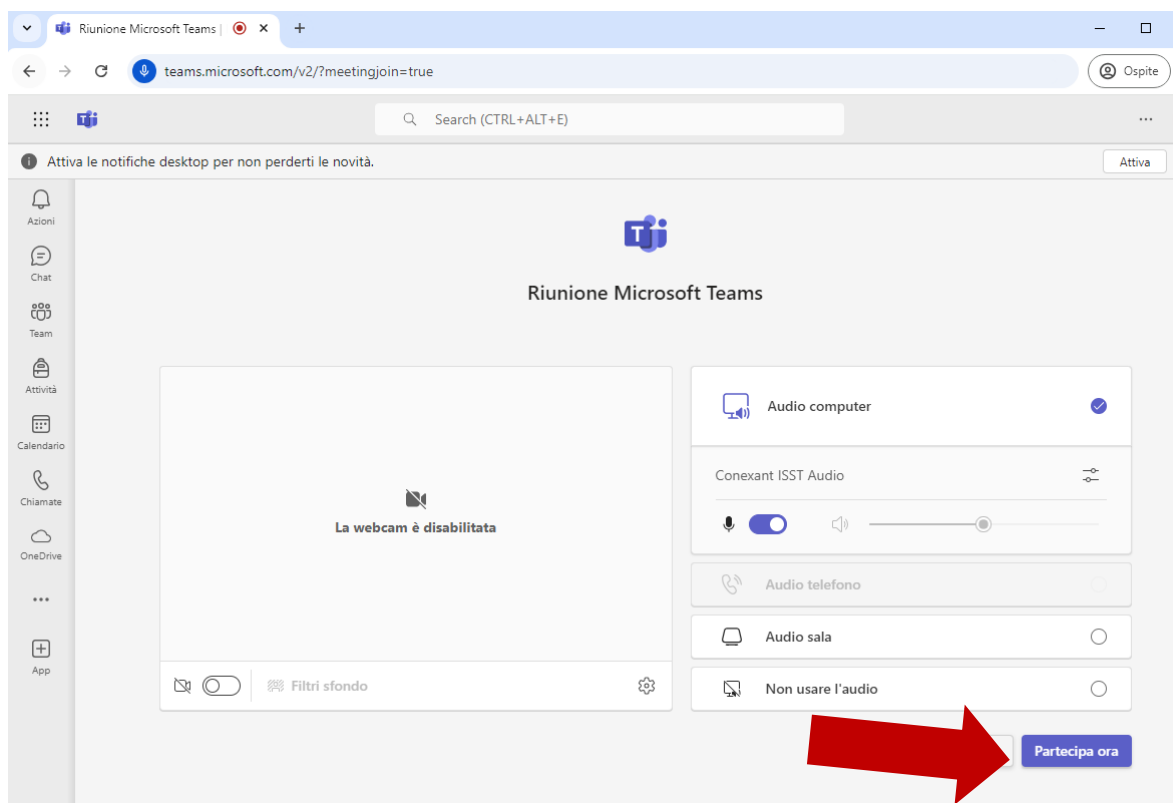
Riunione Microsoft Teams |

teams.microsoft.com/v2/?meetingjoin=true

Ospite

Search (CTRL+ALT+E)

...

Attiva le notifiche desktop per non perderti le novità.

Attiva

Azioni

Chat

Team

Attività

Calendario

Chiamate

OneDrive

...

App

Riunione Microsoft Teams

La webcam è disabilitata

Filtri sfondo

Audio computer

Conexant ISST Audio

Audio telefono

Audio sala

Non usare l'audio

Partecipa ora